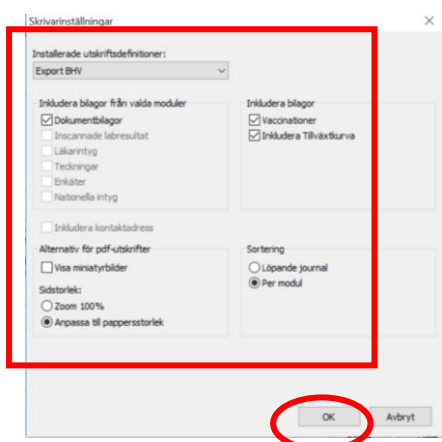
Skrivarinställningar

×

Installerade utskriftsdefinitioner:

Export BHV

Inkludera bilagor från valda moduler

Dokumentbilagor

Inscannade labresultat

Läkarintyg

Teckningar

Enkäter

Nationella intyg

Inkludera bilagor

Vaccinationer

Inkludera Tillväxtkurva

Inkludera kontaktadress

Alternativ för pdf-utskrifter

Visa miniatyrbilder

Sidstorlek:

Zoom 100%

Anpassa till pappersstorlek

Sortering

Löpande journal

Per modul

OK

Avbryt